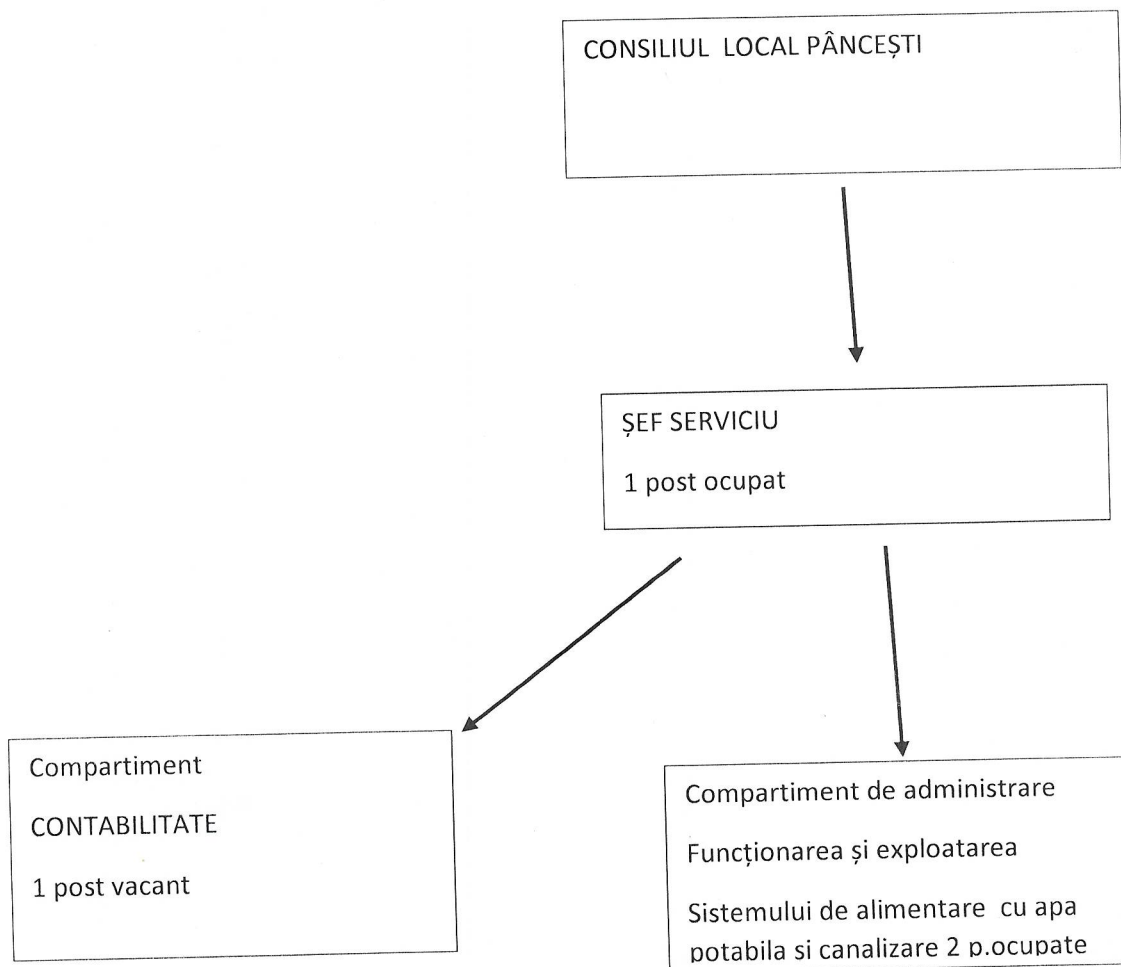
CONSILIUL LOCAL PÂNCEȘTI

ȘEF SERVICIU

1 post ocupat

Compartiment

CONTABILITATE

1 post vacant

Compartiment de administrare

Funcționarea și exploatarea

Sistemului de alimentare cu apa potabila si canalizare 2 p.ocupate